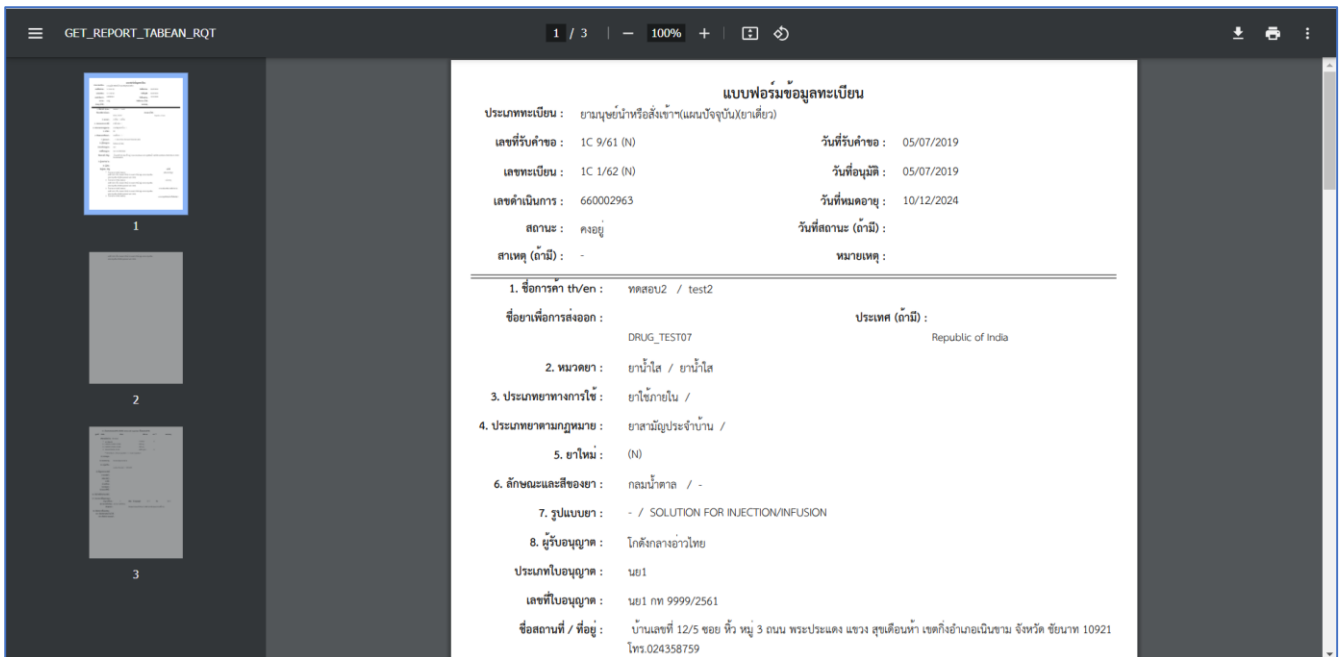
GET_REPORT_TABEAN_RQT

1 / 3 | — 100% +

1

2

3

แบบฟอร์มข้อมูลทะเบียน

ประเภททะเบียน : ยามนุษย์นำหรือสั่งเข้าฯ(แผนปัจจุบัน)(ยาเดี่ยว)

เลขที่รับคำขอ : 1C 9/61 (N)
วันที่รับคำขอ : 05/07/2019

เลขทะเบียน : 1C 1/62 (N)
วันที่อนุมัติ : 05/07/2019

เลขดำเนินการ : 660002963
วันที่หมดอายุ : 10/12/2024

สถานะ : คงอยู่
วันที่สถานะ (ถ้ามี) :

สาเหตุ (ถ้ามี) : -
หมายเหตุ :

1. ชื่อการค้า th/en : ทดสอบ2 / test2

ชื่อยาเพื่อการส่งออก : DRUG_TEST07
ประเทศ (ถ้ามี) : Republic of India

2. หมวดยา : ยาน้ำใส / ยาน้ำใส

3. ประเภทยาทางการใช้ : ยาใช้ภายใน /

4. ประเภทยาตามกฎหมาย : ยาสามัญประจำบ้าน /

5. ยาใหม่ : (N)

6. ลักษณะและสีของยา : กลมน้ำตาล / -

7. รูปแบบยา : - / SOLUTION FOR INJECTION/INFUSION

8. ผู้รับอนุญาต : โกดังกลางอ่าวไทย

ประเภทใบอนุญาต : นย1

เลขที่ใบอนุญาต : นย1 กท 9999/2561

ชื่อสถานที่ / ที่อยู่ : บ้านเลขที่ 12/5 ซอย หิ้ว หมู่ 3 ถนน พระประแดง แขวง สุขเดือนห้า เขตกิ่งอำเภอเนินขาม จังหวัด ชัยนาท 10921 โทร.024358759